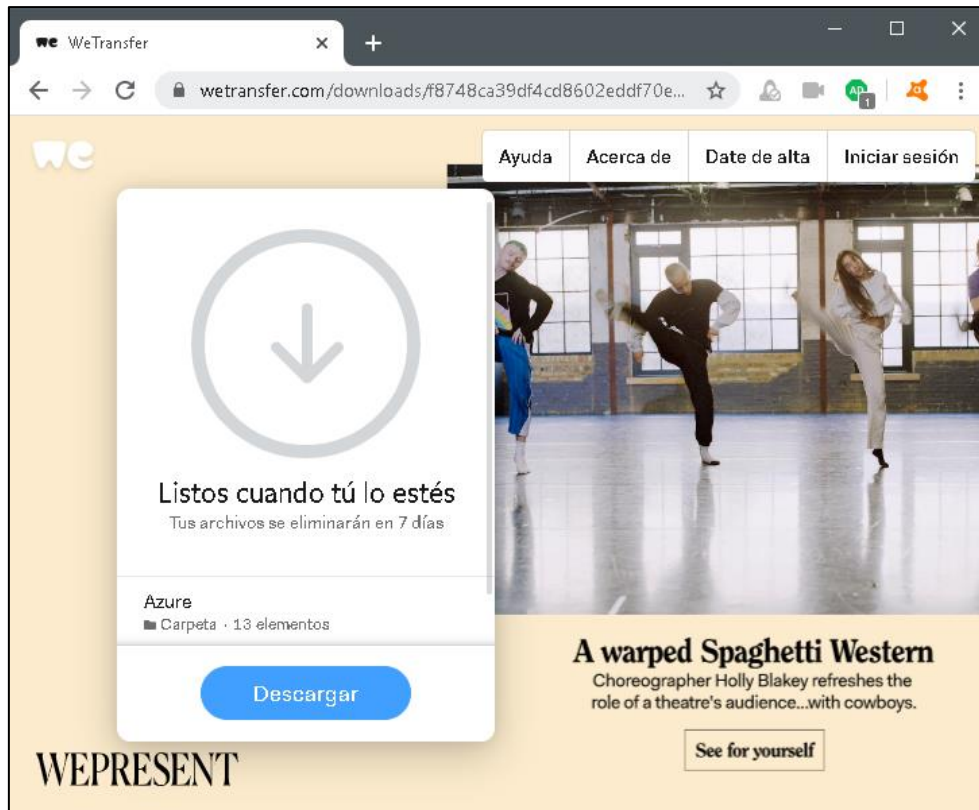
we WeTransfer

wetransfer.com/downloads/f8748ca39df4cd8602eddf70e...

AP 1

we

Ayuda | Acerca de | Date de alta | Iniciar sesión

Listos cuando tú lo estés
Tus archivos se eliminarán en 7 días

Azure
Carpeta · 13 elementos

Descargar

A warped Spaghetti Western
Choreographer Holly Blakey refreshes the role of a theatre's audience...with cowboys.

See for yourself

WEPRESENT